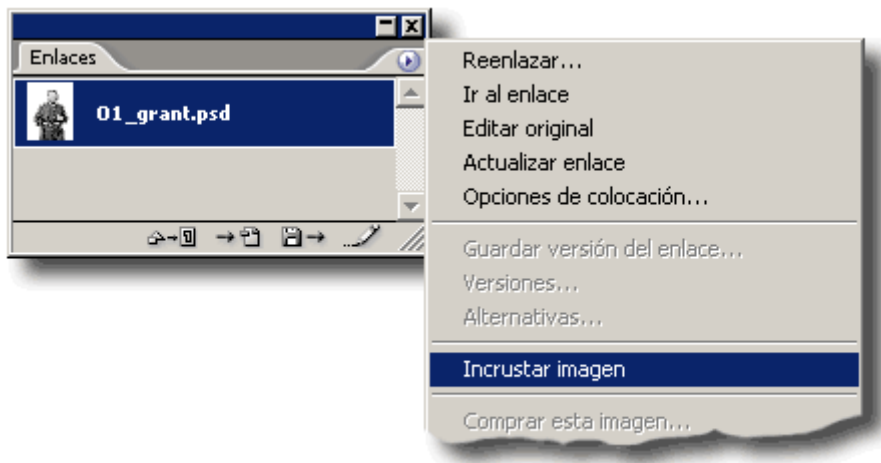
Enlaces

01_grant.psd

Reenlazar...
Ir al enlace
Editar original
Actualizar enlace
Opciones de colocación...

Guardar versión del enlace...
Versiones...
Alternativas...

Incrustar imagen

Comprar esta imagen...